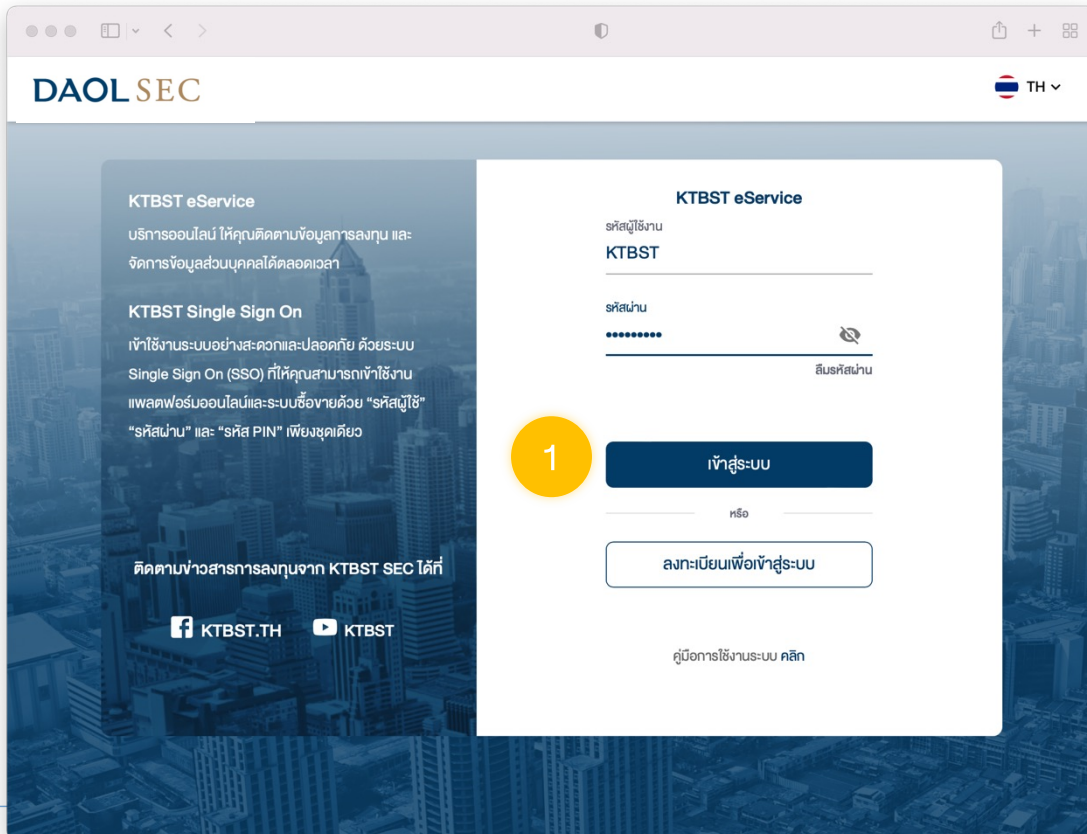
DAOL SEC

TH

KTBST eService

บริการออนไลน์ ให้คุณติดตามข้อมูลการลงทุน และจัดการข้อมูลส่วนบุคคลได้ตลอดเวลา

KTBST Single Sign On

เข้าใช้งานระบบอย่างสะดวกและปลอดภัย ด้วยระบบ Single Sign On (SSO) ที่ให้คุณสามารถเข้าใช้งานแพลตฟอร์มออนไลน์และระบบซื้อขายด้วย “รหัสผู้ใช้” “รหัสผ่าน” และ “รหัส PIN” เพียงชุดเดียว

ติดตามข่าวสารการลงทุนจาก KTBST SEC ได้ที่

KTBST.TH

KTBST

KTBST eService

รหัสผู้ใช้งาน

KTBST

รหัสผ่าน

•••••••••

ลืมรหัสผ่าน

1

เข้าสู่ระบบ

หรือ

ลงทะเบียนเพื่อเข้าสู่ระบบ

คู่มือการใช้งานระบบ คลิก